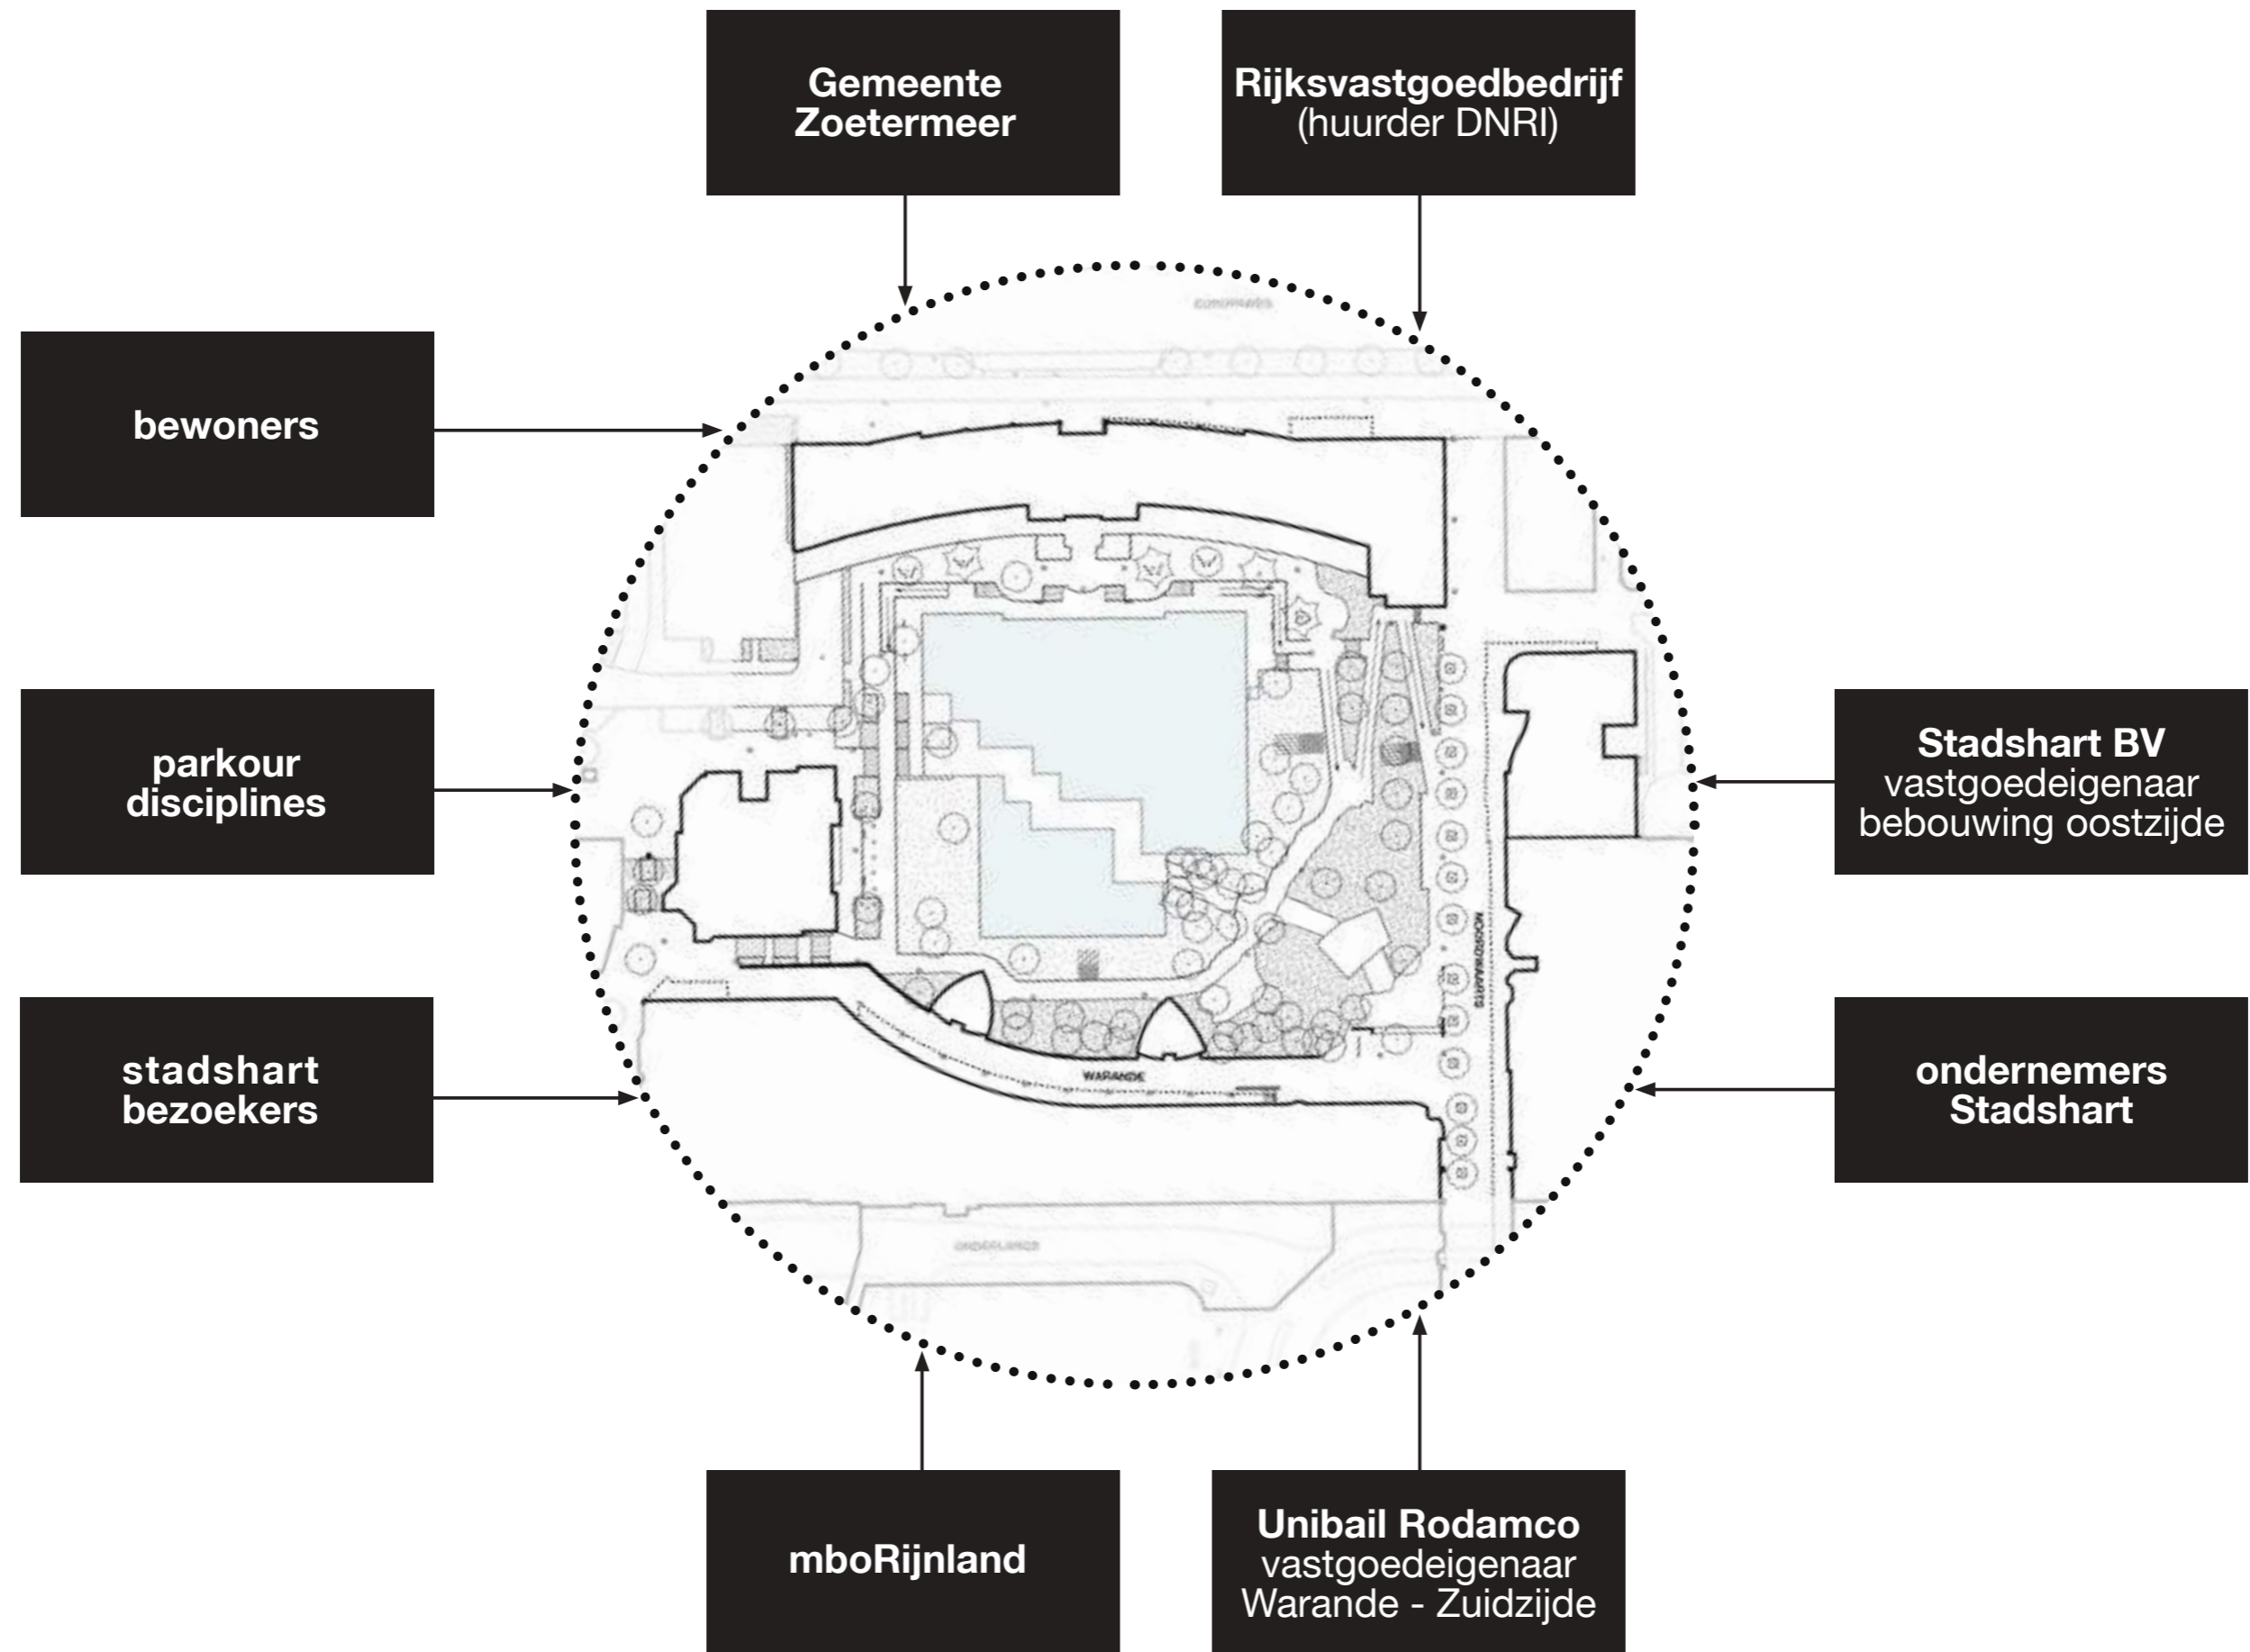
Gemeente Zoetermeer

Rijksvastgoedbedrijf (huurder DNRI)

bewoners

parkour disciplines

stadshart bezoekers

Stadshart BV vastgoedeigenaar bebouwing oostzijde

ondernemers Stadshart

WARANDE

mboRijnland

Unibail Rodamco vastgoedeigenaar Warande - Zuidzijde